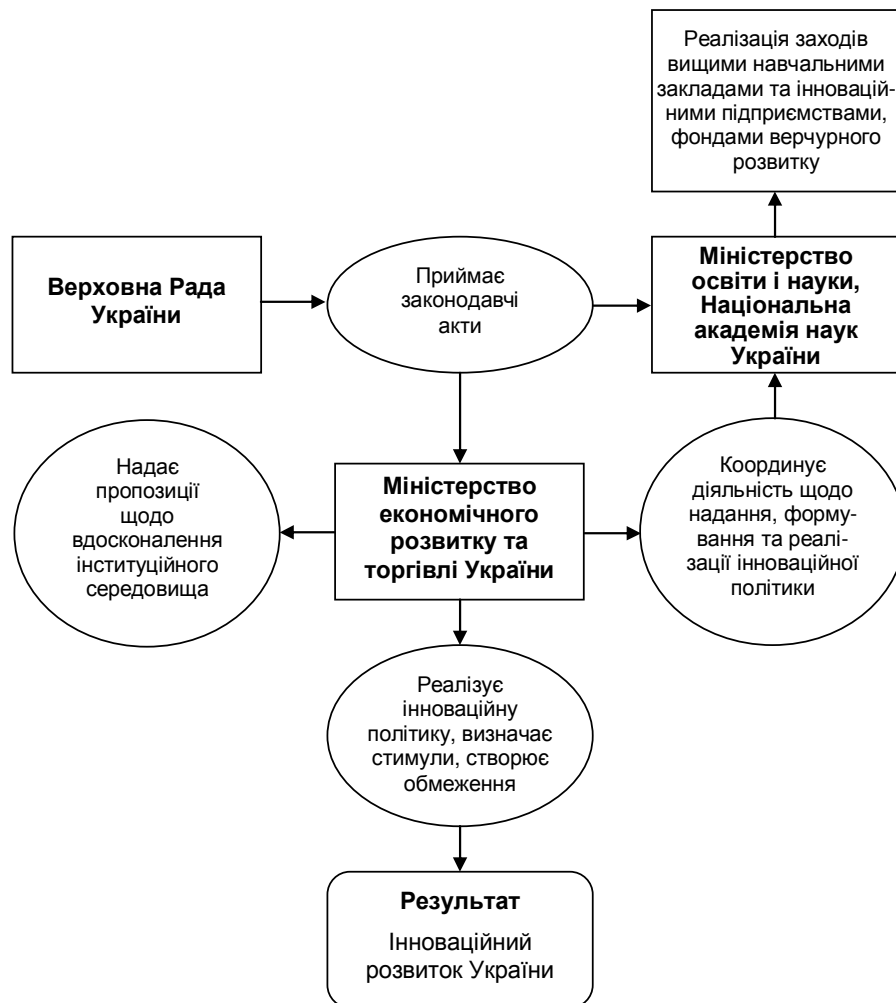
Реалізація заходів вищими навчальними закладами та інноваційними підприємствами, фондами верчурного розвитку

Верховна Рада України

Приймає законодавчі акти

Міністерство освіти і науки, Національна академія наук України

Надає пропозиції щодо вдосконалення інституційного середовища

Міністерство економічного розвитку та торгівлі України

Координує діяльність щодо надання, формування та реалізації інноваційної політики

Реалізує інноваційну політику, визначає стимули, створює обмеження

Результат

Інноваційний розвиток України